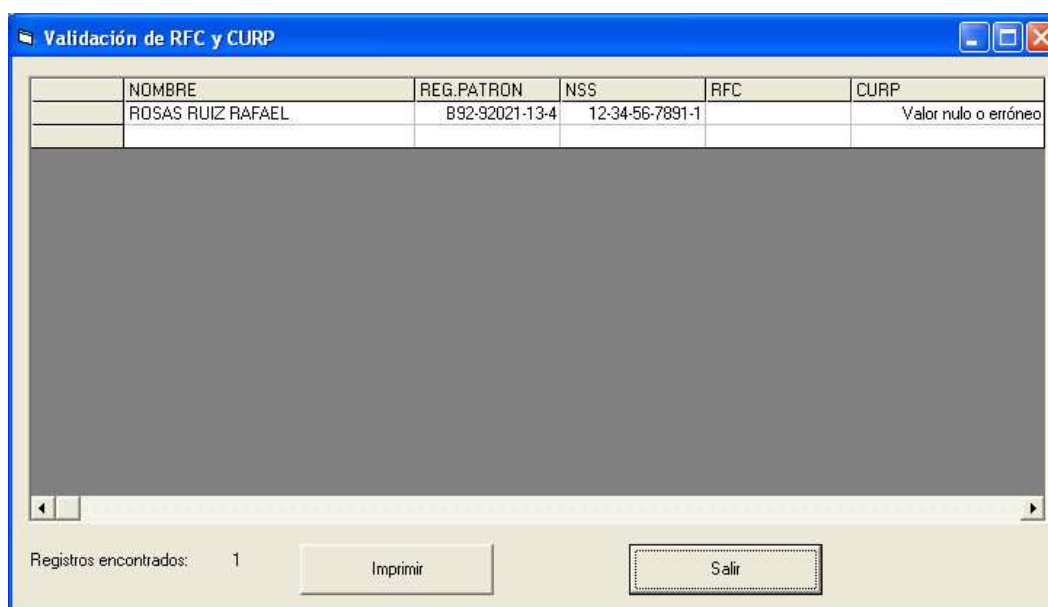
Validación de RFC y CURP

| | NOMBRE | REG.PATRON | NSS | RFC | CURP |
|---|---|---|---|---|---|
| | ROSAS RUIZ RAFAEL | B92-92021-13-4 | 12-34-56-7891-1 | | Valor nulo o erróneo |
| | | | | | |

Registros encontrados: 1

Imprimir

Salir